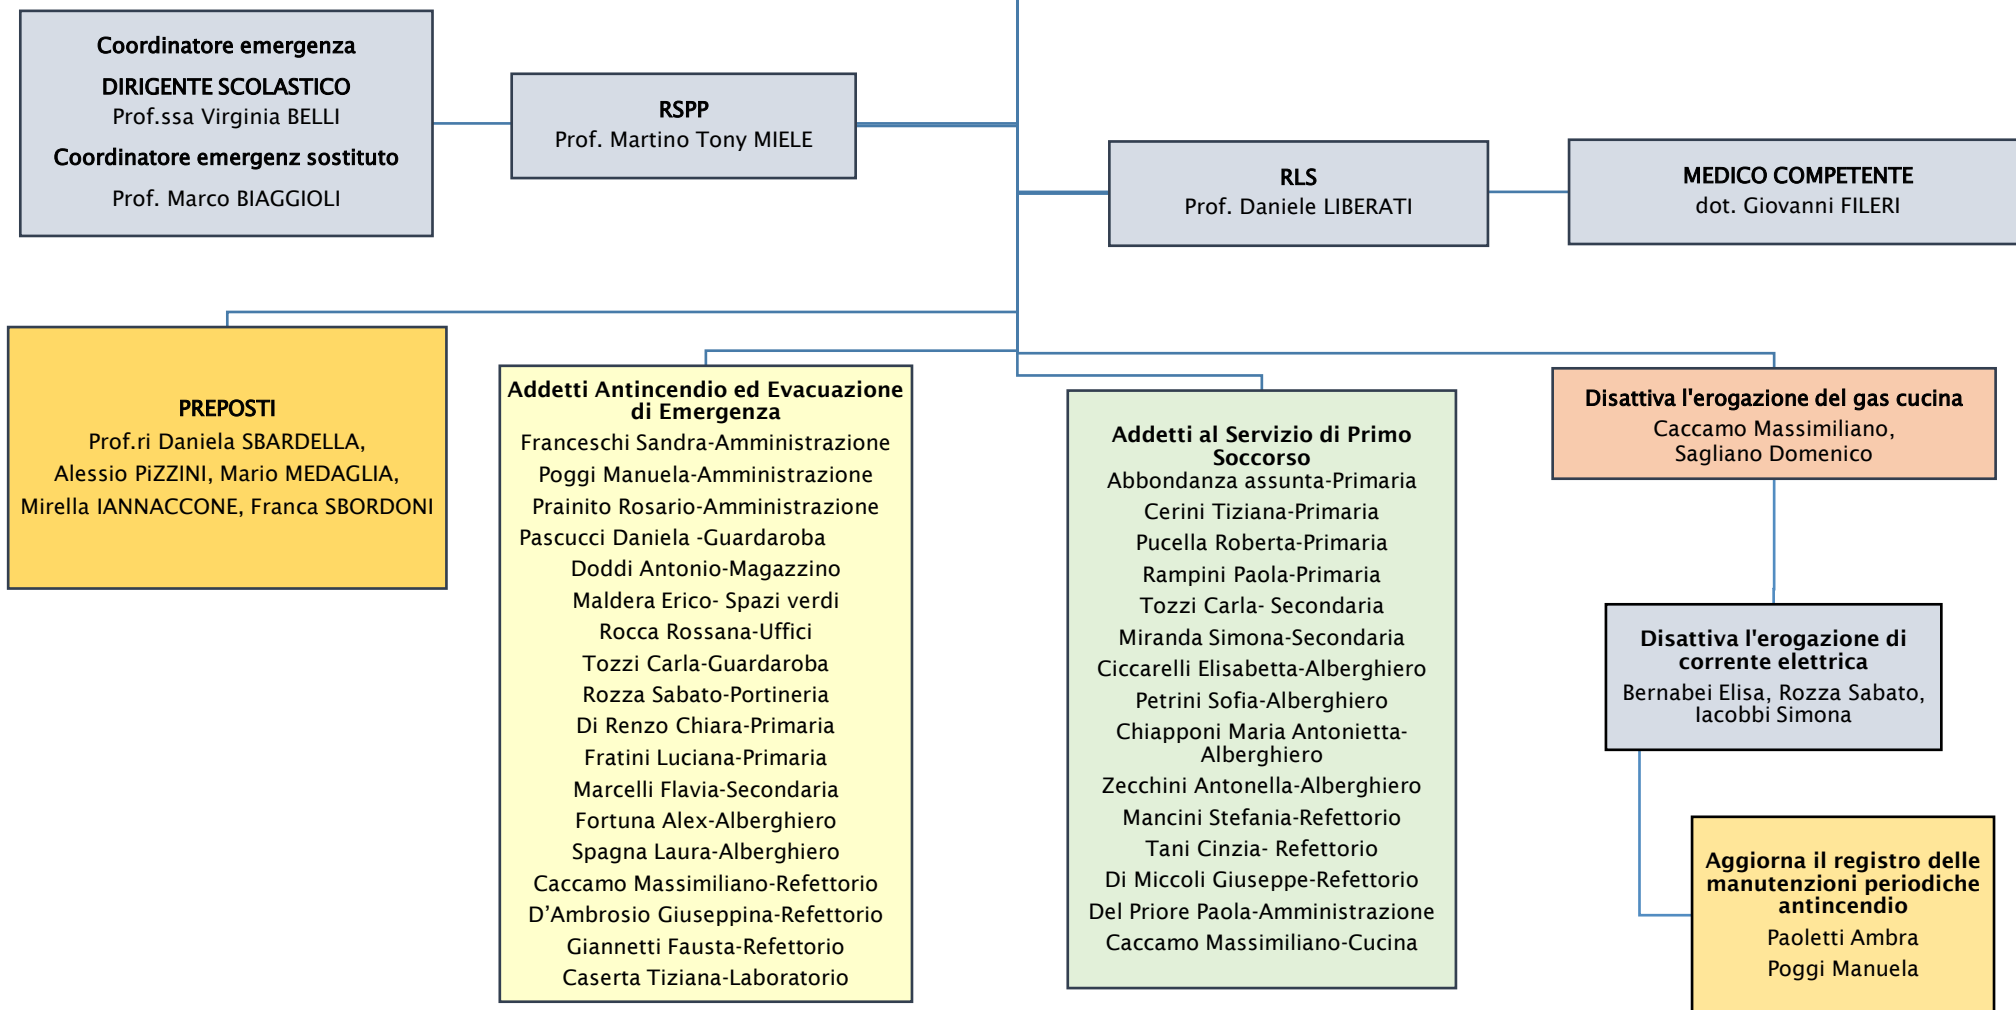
Coordinatore emergenza
DIRIGENTE SCOLASTICO
Prof.ssa Virginia BELLI
Coordinatore emergenz sostituto
Prof. Marco BIAGGIOLI

RSPP
Prof. Martino Tony MIELE

RLS
Prof. Daniele LIBERATI

MEDICO COMPETENTE
dot. Giovanni FILERI

PREPOSTI
Prof.ri Daniela SBARDELLA, Alessio PiZZINI, Mario MEDAGLIA, Mirella IANNACCONE, Franca SBORDONI

Addetti Antincendio ed Evacuazione di Emergenza
Franceschi Sandra-Amministrazione
Poggi Manuela-Amministrazione
Prainito Rosario-Amministrazione
Pascucci Daniela -Guardaroba
Doddi Antonio-Magazzino
Maldera Erico- Spazi verdi
Rocca Rossana-Uffici
Tozzi Carla-Guardaroba
Rozza Sabato-Portineria
Di Renzo Chiara-Primaria
Fratini Luciana-Primaria
Marcelli Flavia-Secondaria
Fortuna Alex-Alberghiero
Spagna Laura-Alberghiero
Caccamo Massimiliano-Refettorio
D’Ambrosio Giuseppina-Refettorio
Giannetti Fausta-Refettorio
Caserta Tiziana-Laboratorio

Addetti al Servizio di Primo Soccorso
Abbondanza assunta-Primaria
Cerini Tiziana-Primaria
Pucella Roberta-Primaria
Rampini Paola-Primaria
Tozzi Carla- Secondaria
Miranda Simona-Secondaria
Ciccarelli Elisabetta-Alberghiero
Petrini Sofia-Alberghiero
Chiapponi Maria Antonietta-Alberghiero
Zecchini Antonella-Alberghiero
Mancini Stefania-Refettorio
Tani Cinzia- Refettorio
Di Miccoli Giuseppe-Refettorio
Del Priore Paola-Amministrazione
Caccamo Massimiliano-Cucina

Disattiva l'erogazione del gas cucina
Caccamo Massimiliano, Sagliano Domenico

Disattiva l'erogazione di corrente elettrica
Bernabei Elisa, Rozza Sabato, Iacobbi Simona

Aggiorna il registro delle manutenzioni periodiche antincendio
Paoletti Ambra
Poggi Manuela